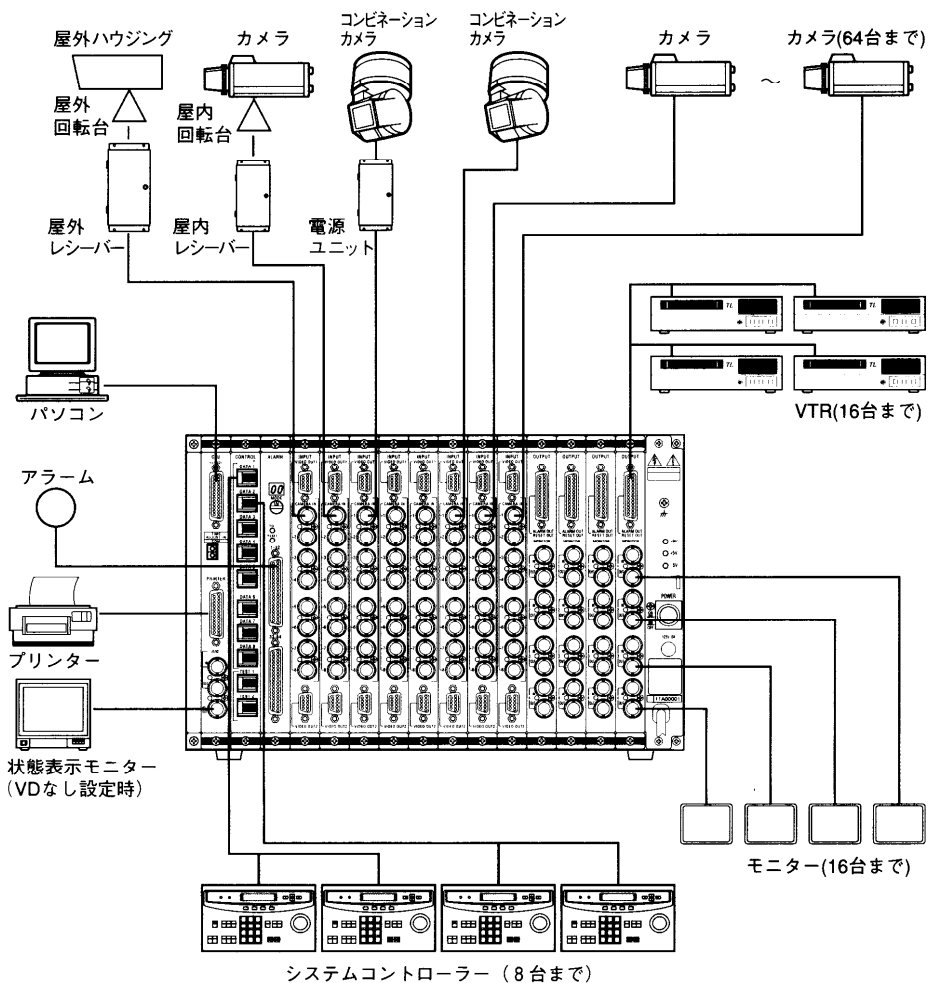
屋外ハウジング

カメラ

コンビネーション
カメラ

コンビネーション
カメラ

カメラ

〜

カメラ(64台まで)

屋外
回転台

屋内
回転台

屋外
レシーバー

屋内
レシーバー

電源
ユニット

パソコン

VTR(16台まで)

アラーム

CPU

CONTROL

ALARM

INPUT

INPUT

INPUT

INPUT

INPUT

INPUT

INPUT

OUTPUT

OUTPUT

OUTPUT

OUTPUT

DATA 1

DATA 2

DATA 3

DATA 4

DATA 5

DATA 6

DATA 7

DATA 8

PRINTER

POWER

プリンター

状態表示モニター
(VDなし設定時)

モニター(16台まで)

システムコントローラー(8台まで)